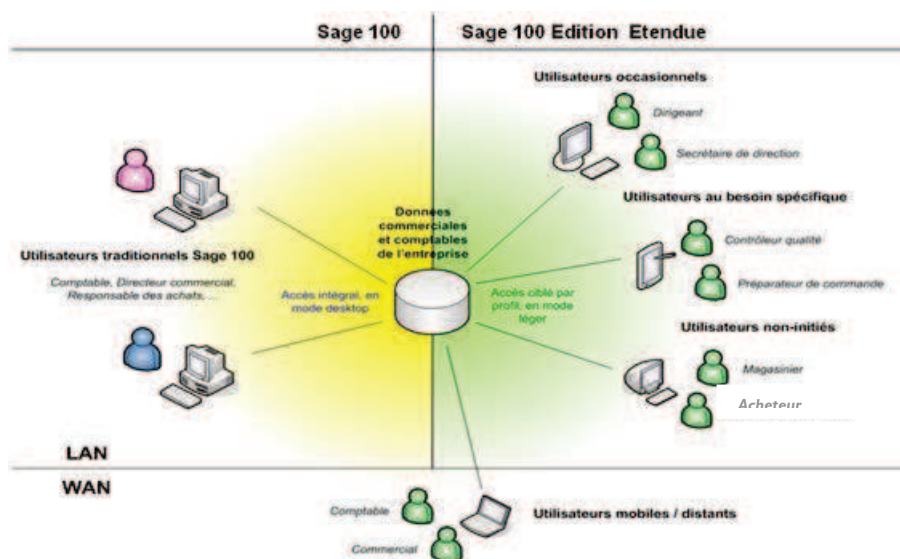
Sage 100

Sage 100 Edition Etendue

Utilisateurs occasionnels

Dirigeant

Secrétaire de direction

Utilisateurs au besoin spécifique

Contrôleur qualité

Préparateur de commande

Utilisateurs non-initiés

Magasinier

Acheteur

Utilisateurs traditionnels Sage 100

Comptable, Directeur commercial, Responsable des achats, ...

Accès intégral, en mode desktop

Données commerciales et comptables de l'entreprise

Accès ciblé par profil, en mode léger

LAN

WAN

Comptable

Commercial

Utilisateurs mobiles / distants